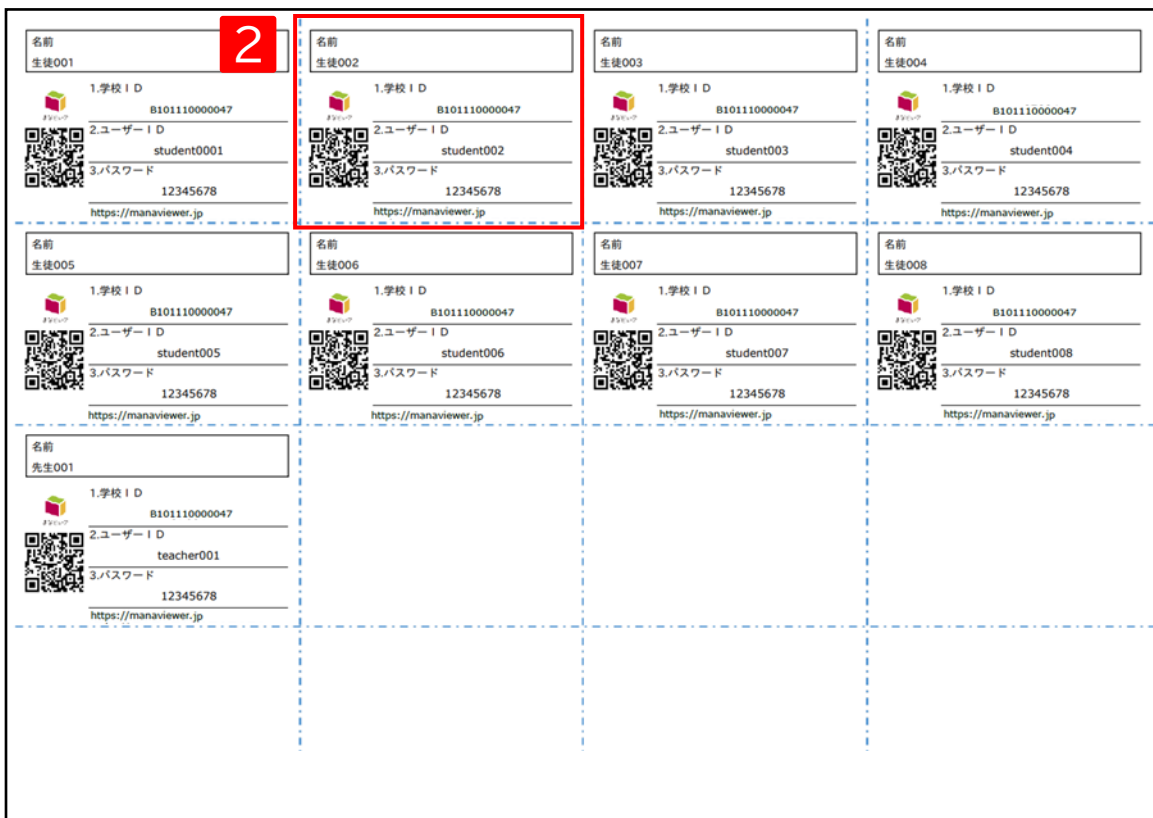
2

名前
生徒001
1.学校ＩＤ
B101110000047
2.ユーザーＩＤ
student0001
3.パスワード
12345678
https://manaviewer.jp

名前
生徒002
1.学校ＩＤ
B101110000047
2.ユーザーＩＤ
student002
3.パスワード
12345678
https://manaviewer.jp

名前
生徒003
1.学校ＩＤ
B101110000047
2.ユーザーＩＤ
student003
3.パスワード
12345678
https://manaviewer.jp

名前
生徒004
1.学校ＩＤ
B101110000047
2.ユーザーＩＤ
student004
3.パスワード
12345678
https://manaviewer.jp

名前
生徒005
1.学校ＩＤ
B101110000047
2.ユーザーＩＤ
student005
3.パスワード
12345678
https://manaviewer.jp

名前
生徒006
1.学校ＩＤ
B101110000047
2.ユーザーＩＤ
student006
3.パスワード
12345678
https://manaviewer.jp

名前
生徒007
1.学校ＩＤ
B101110000047
2.ユーザーＩＤ
student007
3.パスワード
12345678
https://manaviewer.jp

名前
生徒008
1.学校ＩＤ
B101110000047
2.ユーザーＩＤ
student008
3.パスワード
12345678
https://manaviewer.jp

名前
先生001
1.学校ＩＤ
B101110000047
2.ユーザーＩＤ
teacher001
3.パスワード
12345678
https://manaviewer.jp